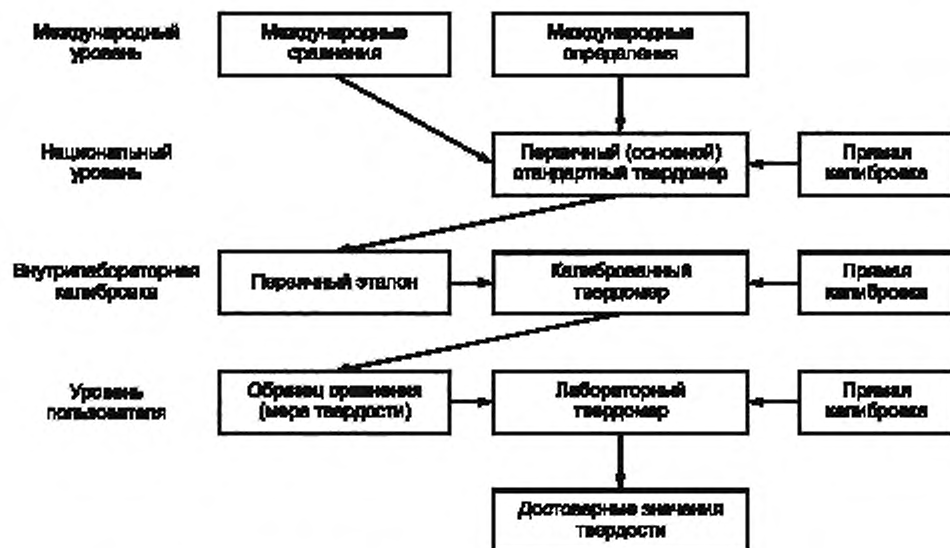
Международный уровень

Международные сравнения

Международные определения

Национальный уровень

Первичный (основной) стандартный твердомер

Прямая калибровка

Внутрилабораторная калибровка

Первичный эталон

Калиброванный твердомер

Прямая калибровка

Уровень пользователя

Образец сравнения (мера твердости)

Лабораторный твердомер

Прямая калибровка

Достоверные значения твердости